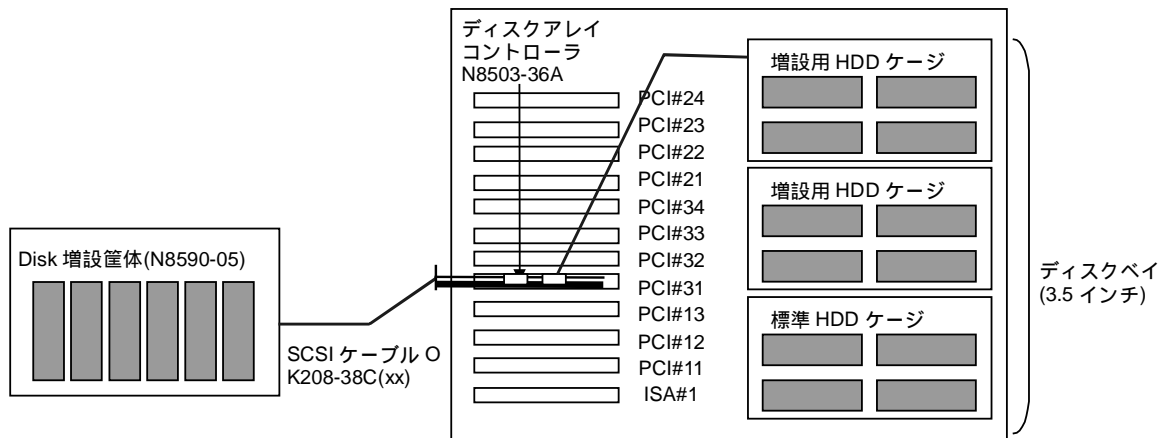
ディスクアレイ
コントローラ
N8503-36A

増設用 HDD ケージ

PCI#24
PCI#23
PCI#22
PCI#21
PCI#34
PCI#33
PCI#32
PCI#31
PCI#13
PCI#12
PCI#11
ISA#1

増設用 HDD ケージ

標準 HDD ケージ

Disk 増設筐体(N8590-05)

SCSI ケーブル O
K208-38C(xx)

ディスクベイ
(3.5 インチ)